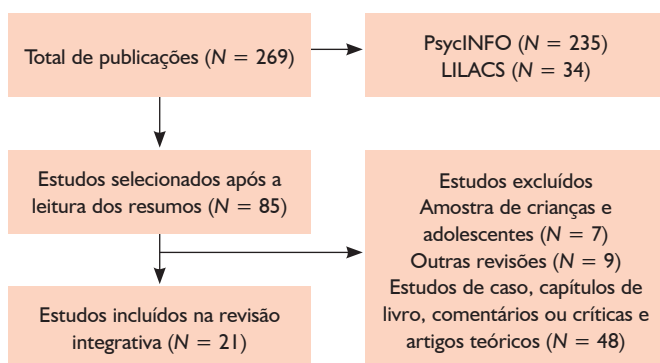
Total de publicações ($N = 269$)

PsycINFO ($N = 235$)
LILACS ($N = 34$)

Estudos selecionados após a leitura dos resumos ($N = 85$)

Estudos excluídos
Amostra de crianças e adolescentes ($N = 7$)
Outras revisões ($N = 9$)
Estudos de caso, capítulos de livro, comentários ou críticas e artigos teóricos ($N = 48$)

Estudos incluídos na revisão integrativa ($N = 21$)